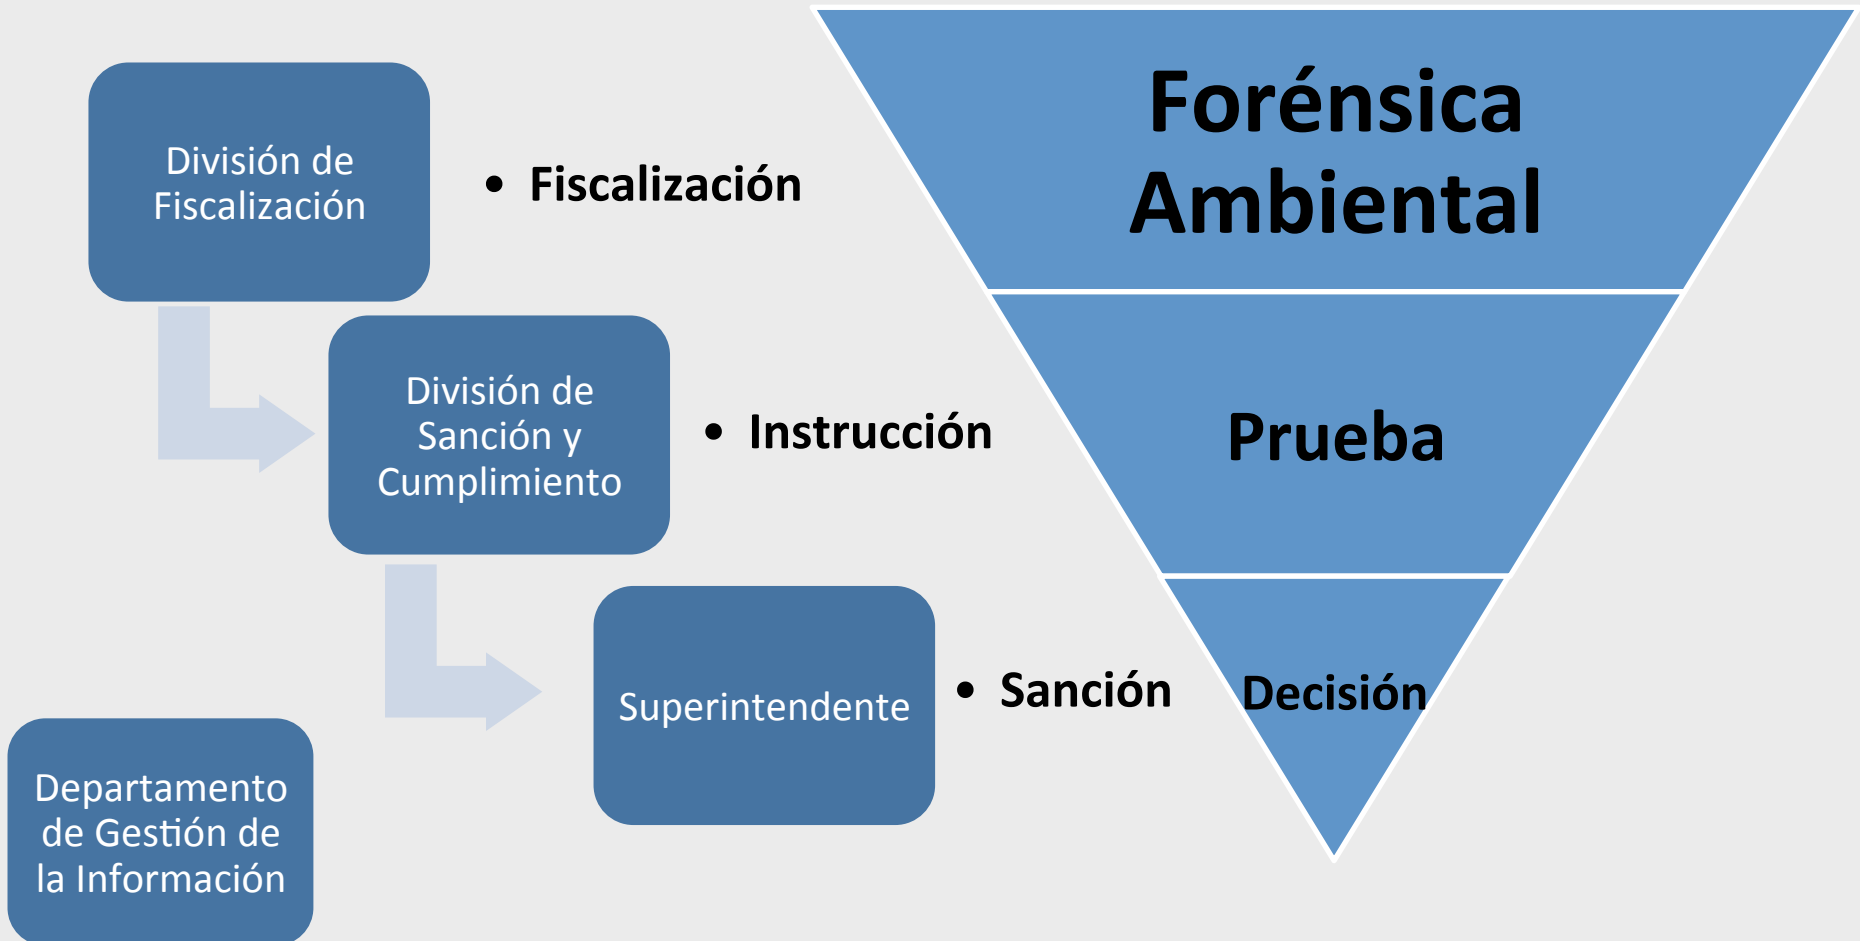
División de Fiscalización

• Fiscalización

División de Sanción y Cumplimiento

• Instrucción

Superintendente

• Sanción

Departamento de Gestión de la Información

Forénsica Ambiental

Prueba

Decisión